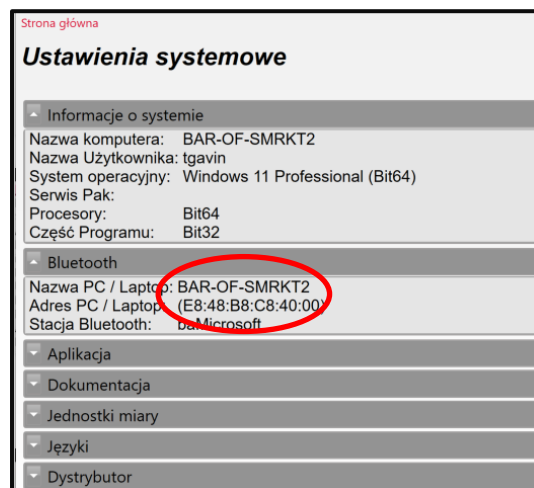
Strona główna

Ustawienia systemowe

Informacje o systemie

| | |
|---|---|
| Nazwa komputera: | BAR-OF-SMRKT2 |
| Nazwa Użytkownika: | tgavin |
| System operacyjny: | Windows 11 Professional (Bit64) |
| Serwis Pak: | |
| Procesory: | Bit64 |
| Część Programu: | Bit32 |

Bluetooth

| | |
|---|---|
| Nazwa PC / Laptop: | BAR-OF-SMRKT2 |
| Adres PC / Laptop: | (E8:48:B8:C8:40:00) |
| Stacja Bluetooth: | baMicrosoft |

Aplikacja

Dokumentacja

Jednostki miary

Języki

Dystrybutor